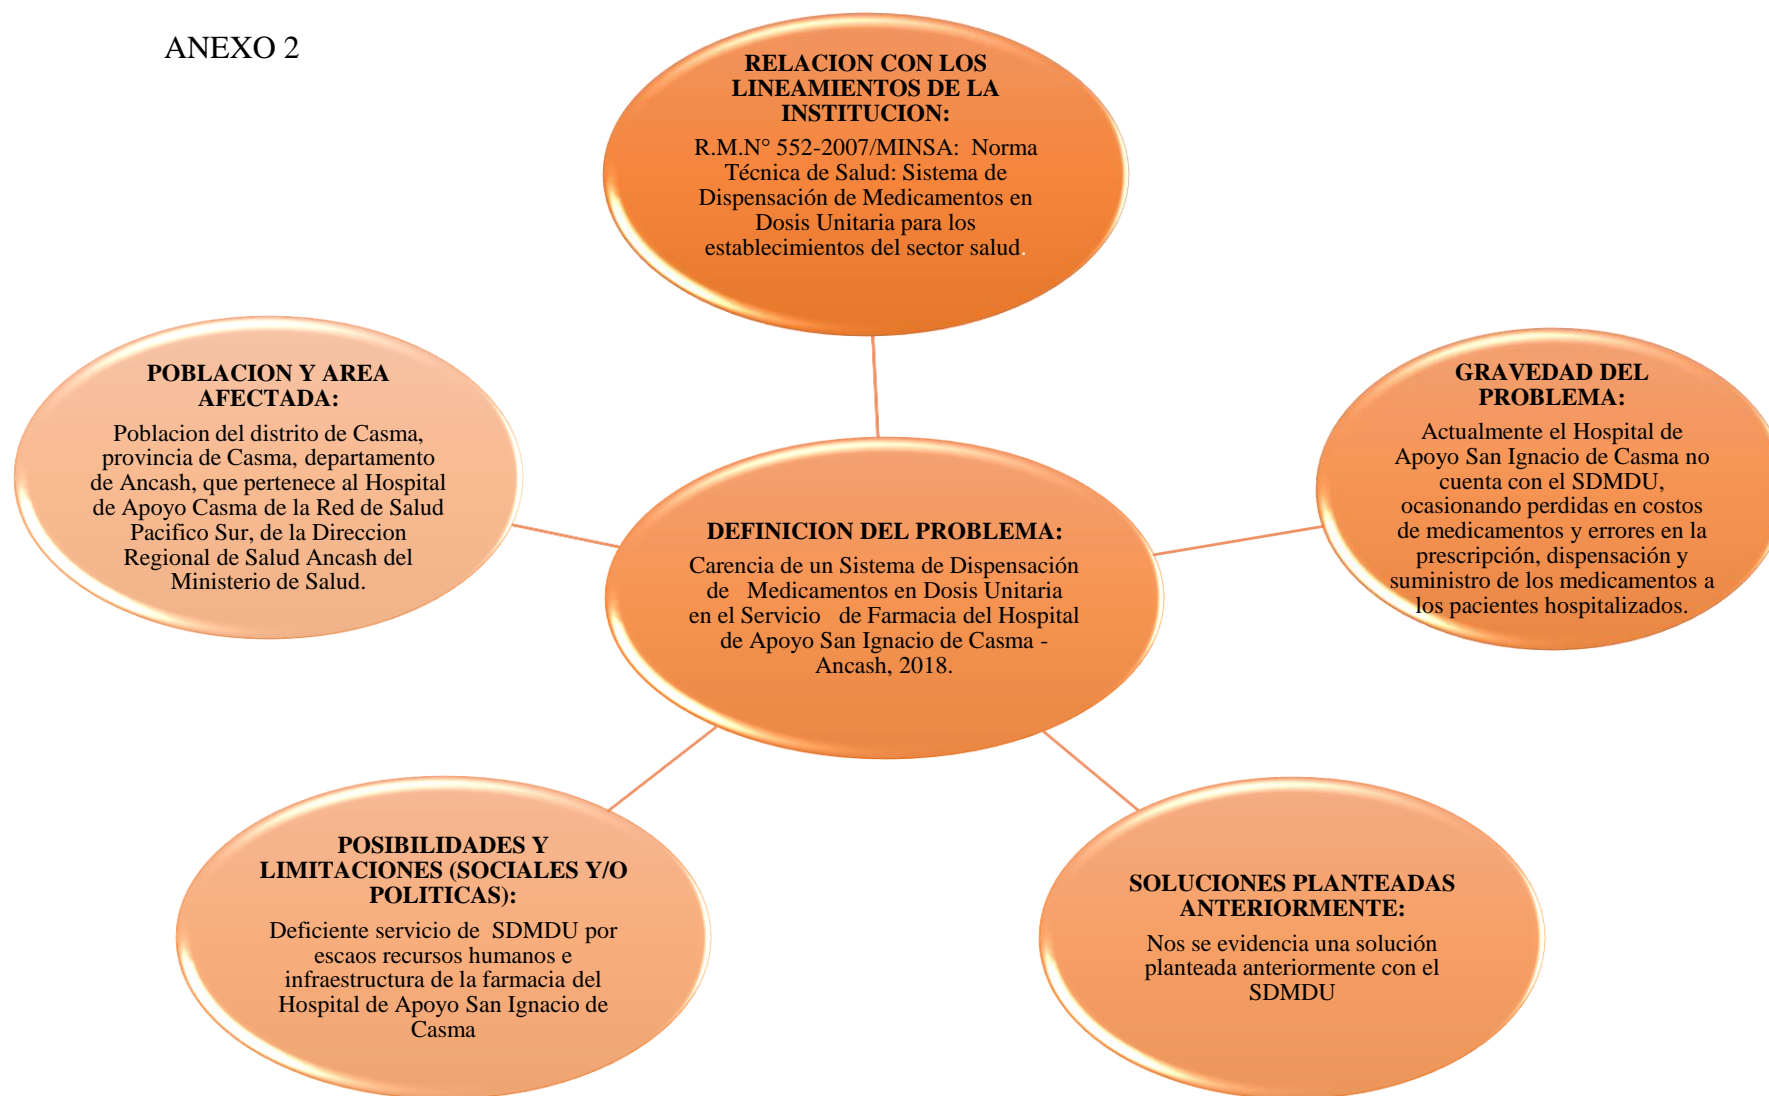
ANEXO 2

RELACION CON LOS LINEAMIENTOS DE LA INSTITUCION:
R.M.N° 552-2007/MINSA: Norma Técnica de Salud: Sistema de Dispensación de Medicamentos en Dosis Unitaria para los establecimientos del sector salud.

POBLACION Y AREA AFECTADA:
Poblacion del distrito de Casma, provincia de Casma, departamento de Ancash, que pertenece al Hospital de Apoyo Casma de la Red de Salud Pacifico Sur, de la Direccion Regional de Salud Ancash del Ministerio de Salud.

GRAVEDAD DEL PROBLEMA:
Actualmente el Hospital de Apoyo San Ignacio de Casma no cuenta con el SDMDU, ocasionando perdidas en costos de medicamentos y errores en la prescripción, dispensación y suministro de los medicamentos a los pacientes hospitalizados.

DEFINICION DEL PROBLEMA:
Carencia de un Sistema de Dispensación de Medicamentos en Dosis Unitaria en el Servicio de Farmacia del Hospital de Apoyo San Ignacio de Casma - Ancash, 2018.

POSIBILIDADES Y LIMITACIONES (SOCIALES Y/O POLITICAS):
Deficiente servicio de SDMDU por escaos recursos humanos e infraestructura de la farmacia del Hospital de Apoyo San Ignacio de Casma

SOLUCIONES PLANTEADAS ANTERIORMENTE:
Nos se evidencia una solución planteada anteriormente con el SDMDU